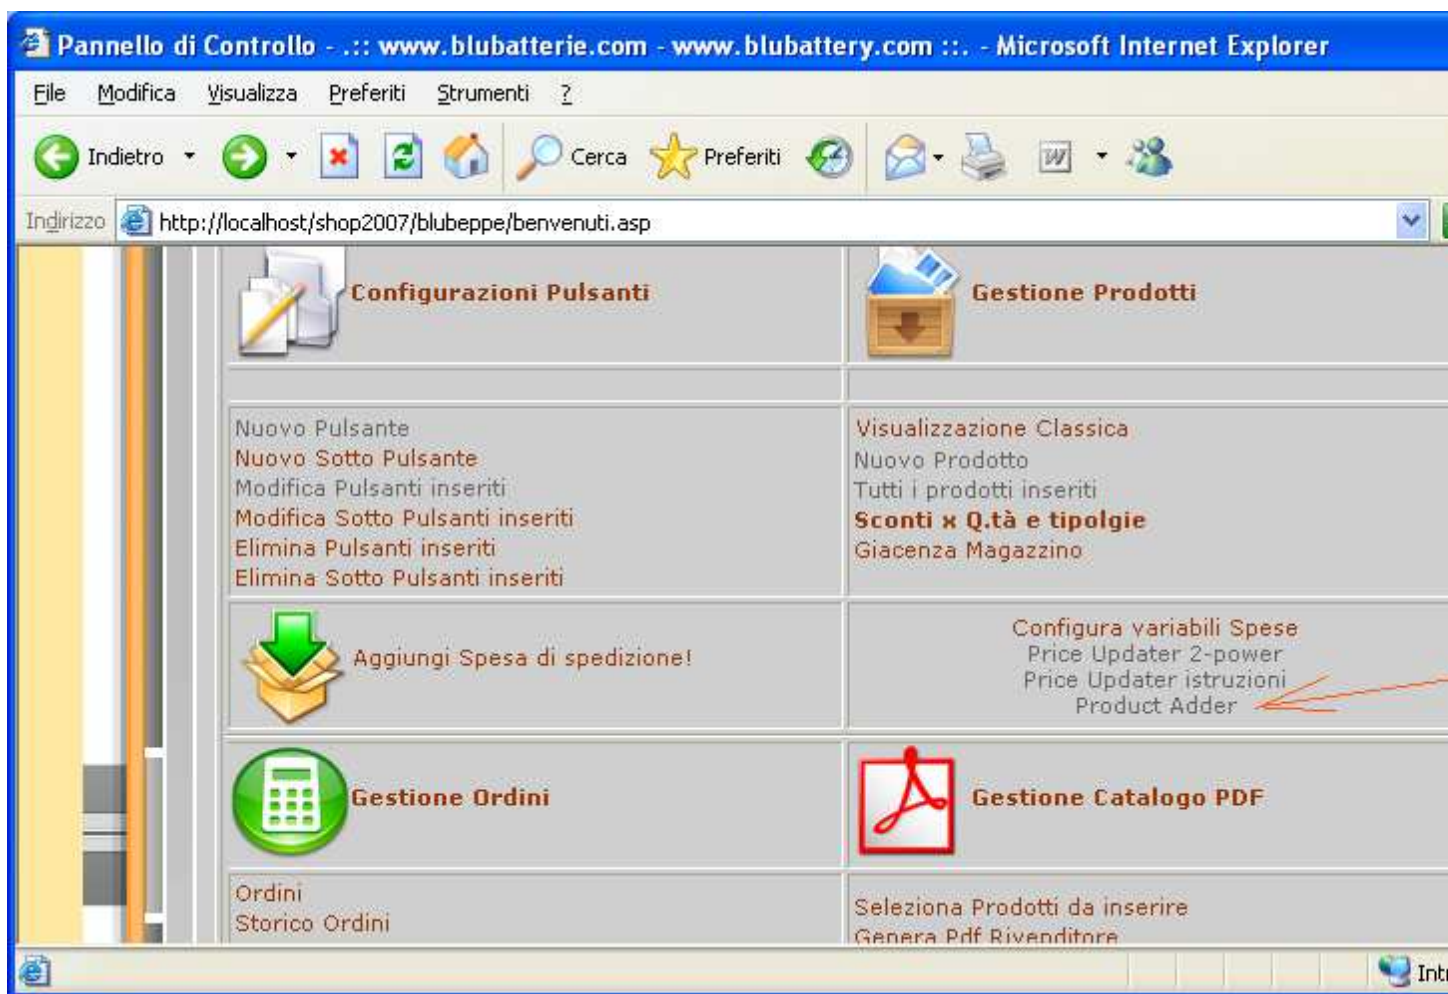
Pannello di Controllo - .:: www.blubatterie.com - www.blubattery.com ::. - Microsoft Internet Explorer

File Modifica Visualizza Preferiti Strumenti ?

Indietro Cerca Preferiti

Indirizzo http://localhost/shop2007/blubeppe/benvenuti.asp

Configurazioni Pulsanti

Gestione Prodotti

Nuovo Pulsante
Nuovo Sotto Pulsante
Modifica Pulsanti inseriti
Modifica Sotto Pulsanti inseriti
Elimina Pulsanti inseriti
Elimina Sotto Pulsanti inseriti

Visualizzazione Classica
Nuovo Prodotto
Tutti i prodotti inseriti
Sconti x Q.tà e tipolgie
Giacenza Magazzino

Aggiungi Spesa di spedizione!

Configura variabili Spese
Price Updater 2-power
Price Updater istruzioni
Product Adder

Gestione Ordini

Gestione Catalogo PDF

Ordini
Storico Ordini

Seleziona Prodotti da inserire
Genera Pdf Rivenditore

Int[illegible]